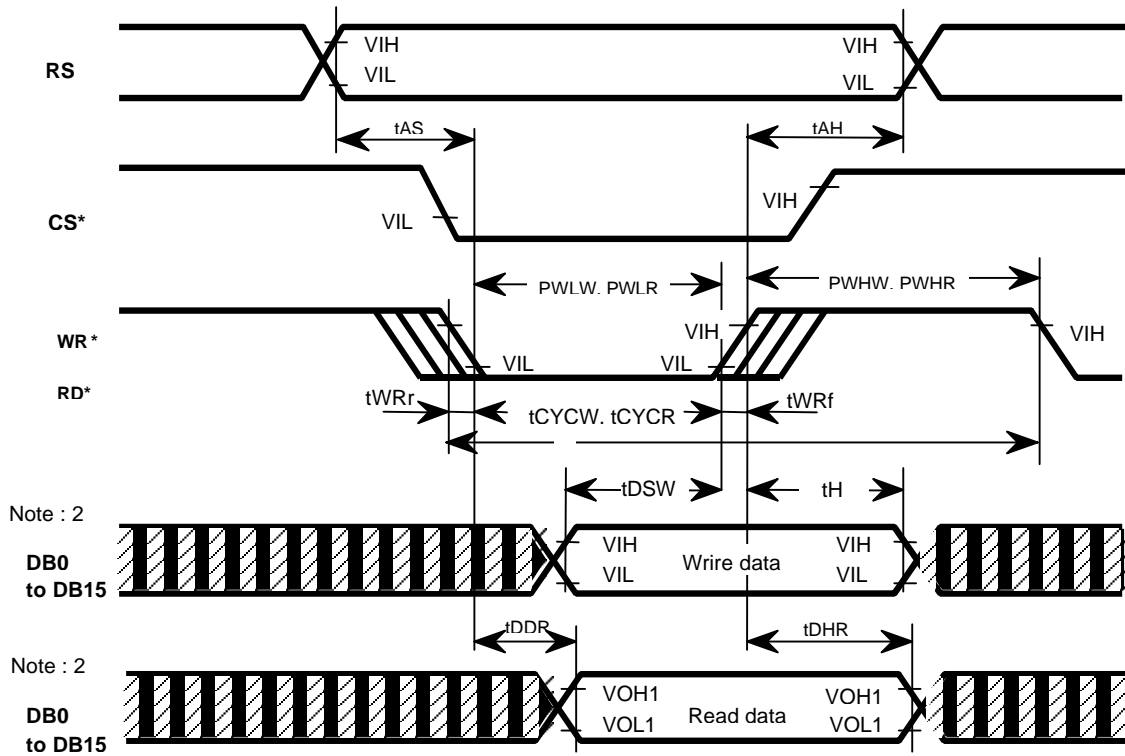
RS
VIH
VIL
VIH
VIL
tAS
tAH
CS*
VIL
VIH
PWLW. PWLR
PWHW. PWHR
WR *
RD*
VIL
VIH
VIL
VIH
tWRr
tCYCW. tCYCR
tWRf
tDSW
tH
Note : 2
DB0 to DB15
VIH
VIL
Wrire data
VIH
VIL
tDDR
tDHR
Note : 2
DB0 to DB15
VOH1
VOL1
Read data
VOH1
VOL1